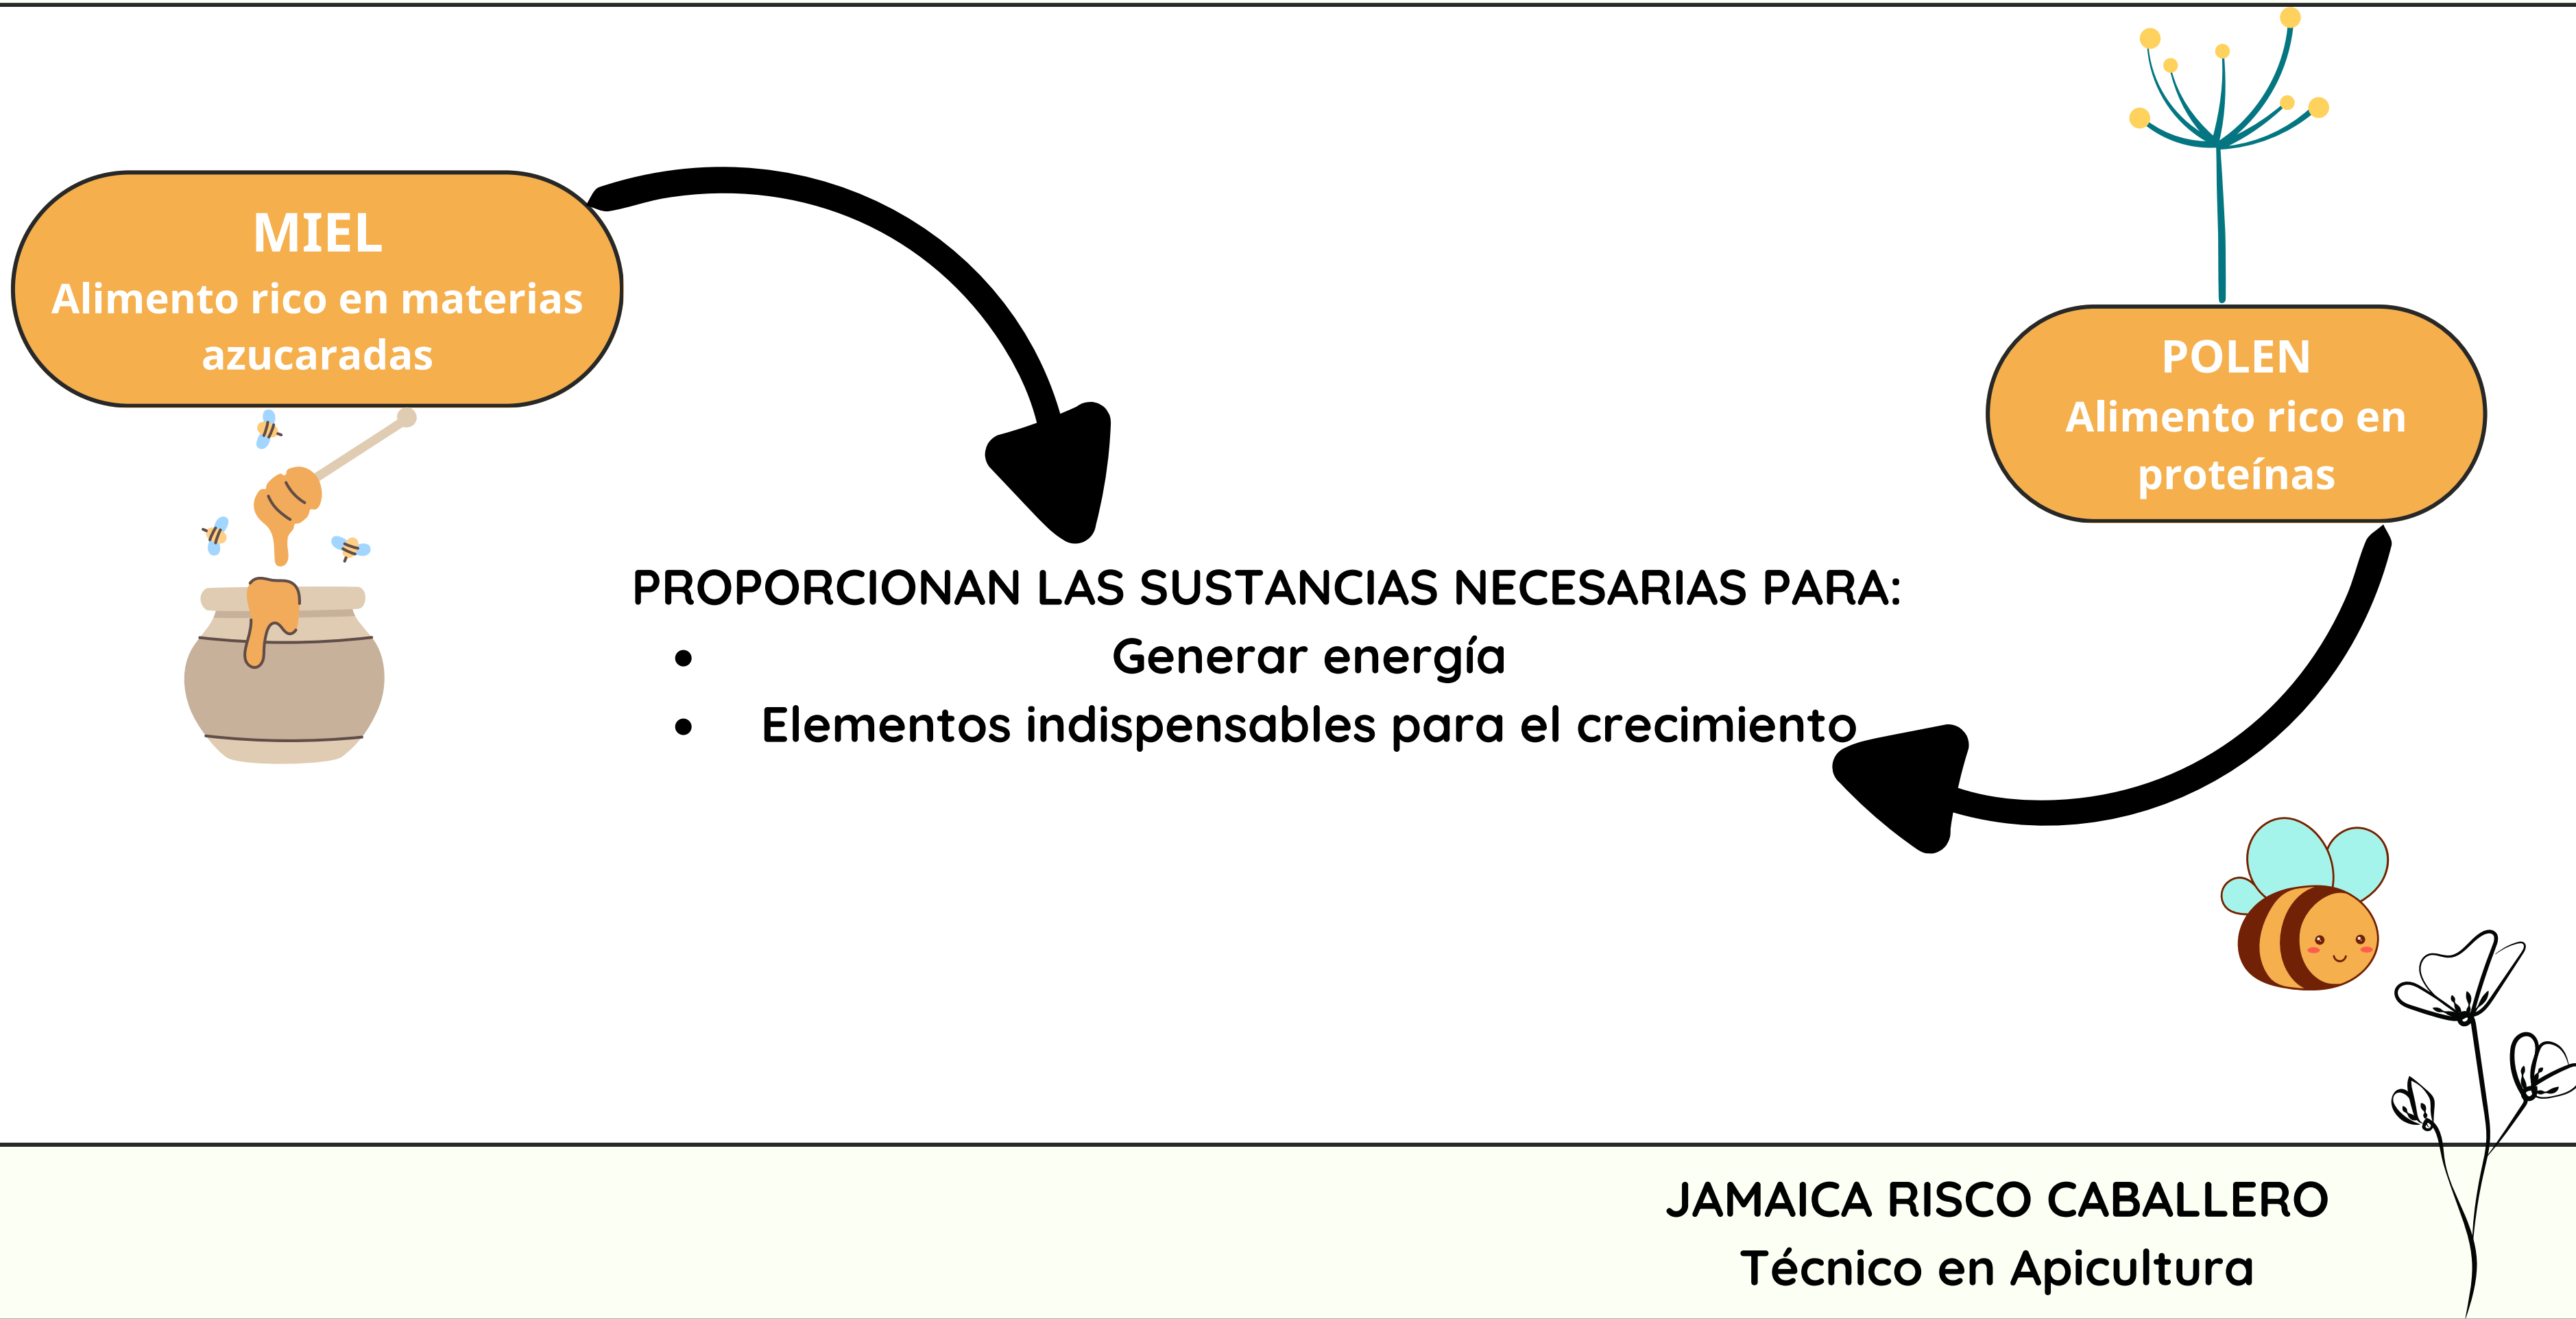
MIEL
Alimento rico en materias azucaradas

POLEN
Alimento rico en proteínas

PROPORCIONAN LAS SUSTANCIAS NECESARIAS PARA:
- Generar energía
- Elementos indispensables para el crecimiento

JAMAICA RISCO CABALLERO
Técnico en Apicultura